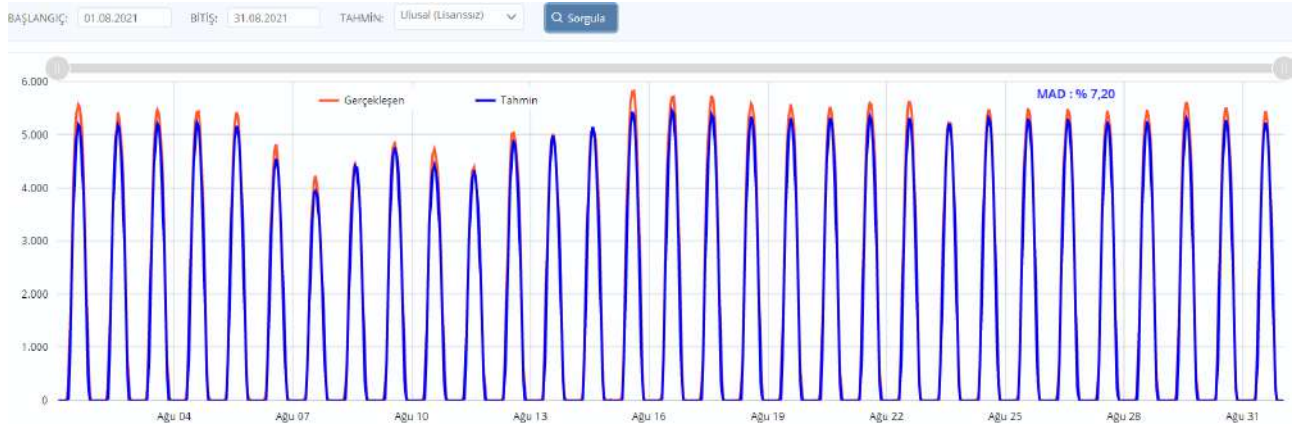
BAŞLANGIÇ: 01.08.2021 BİTİŞ: 31.08.2021 TAHMİN: Ulusal (Lisanssız) Sorgula

Gerçekleşen Tahmin MAD : % 7,20

6.000
5.000
4.000
3.000
2.000
1.000
0

Ağu 04 Ağu 07 Ağu 10 Ağu 13 Ağu 16 Ağu 19 Ağu 22 Ağu 25 Ağu 28 Ağu 31